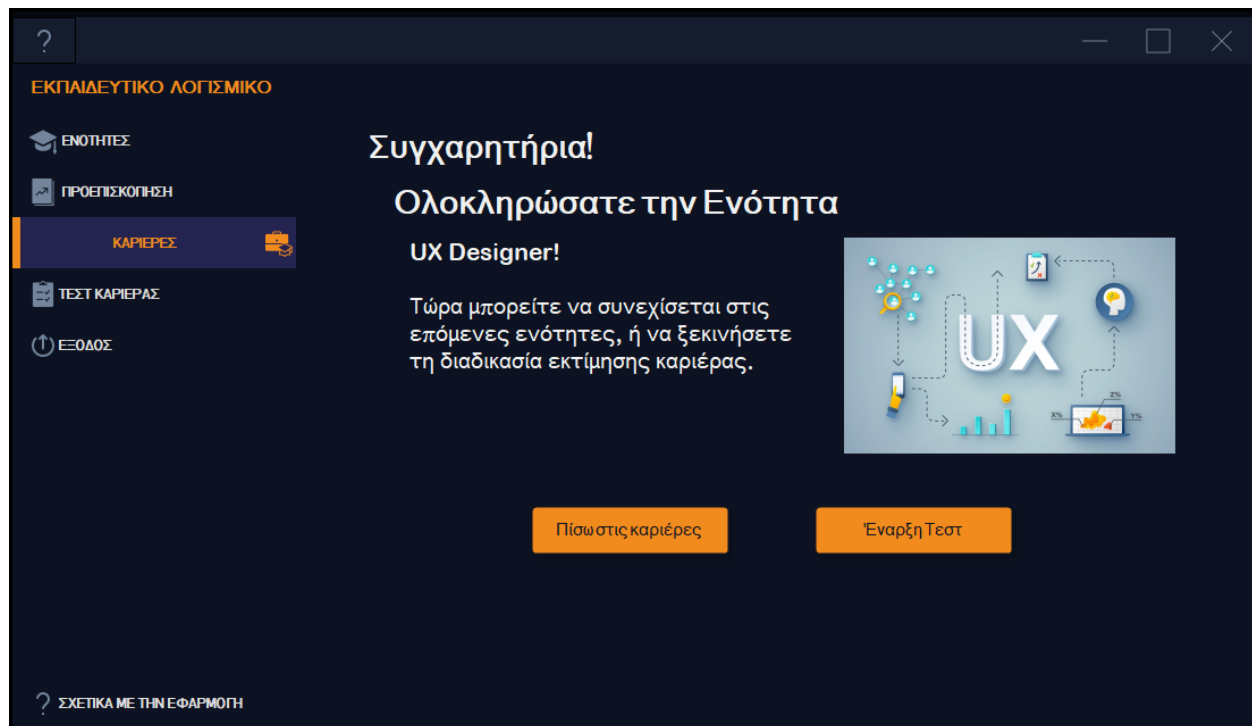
?

ΕΚΠΑΙΔΕΥΤΙΚΟ ΛΟΓΙΣΜΙΚΟ

ΕΝΟΤΗΤΕΣ

ΠΡΟΕΠΙΣΚΟΠΗΣΗ

ΚΑΡΙΕΡΕΣ

ΤΕΣΤ ΚΑΡΙΕΡΑΣ

ΕΞΟΔΟΣ

Συγχαρητήρια!

Ολοκληρώσατε την Ενότητα

UX Designer!

Τώρα μπορείτε να συνεχίσεται στις επόμενες ενότητες, ή να ξεκινήσετε τη διαδικασία εκτίμησης καριέρας.

UX

Πίσω στις καριέρες

Έναρξη Τεστ

? ΣΧΕΤΙΚΑ ΜΕ ΤΗΝ ΕΦΑΡΜΟΓΗ